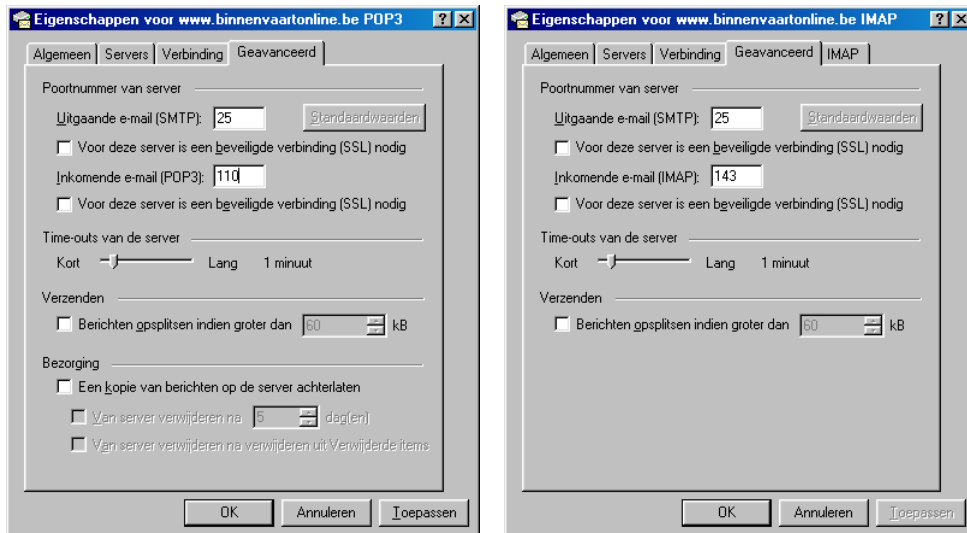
Eigenschappen voor www.binnenvaartonline.be POP3 ? X

Algemeen | Servers | Verbinding | Geavanceerd

Poortnummer van server

Uitgaande e-mail (SMTP): 25 Standaardwaarden

Voor deze server is een beveiligde verbinding (SSL) nodig

Inkomende e-mail (POP3): 110

Voor deze server is een beveiligde verbinding (SSL) nodig

Time-outs van de server

Kort Lang 1 minuut

Verzenden

Berichten opsplitsen indien groter dan 60 kB

Bezorging

Een kopie van berichten op de server achterlaten

Van server verwijderen na 5 dag(en)

Van server verwijderen na verwijderen uit Verwijderde items

OK Annuleren Toepassen

Eigenschappen voor www.binnenvaartonline.be IMAP ? X

Algemeen | Servers | Verbinding | Geavanceerd | IMAP

Poortnummer van server

Uitgaande e-mail (SMTP): 25 Standaardwaarden

Voor deze server is een beveiligde verbinding (SSL) nodig

Inkomende e-mail (IMAP): 143

Voor deze server is een beveiligde verbinding (SSL) nodig

Time-outs van de server

Kort Lang 1 minuut

Verzenden

Berichten opsplitsen indien groter dan 60 kB

OK Annuleren Toepassen